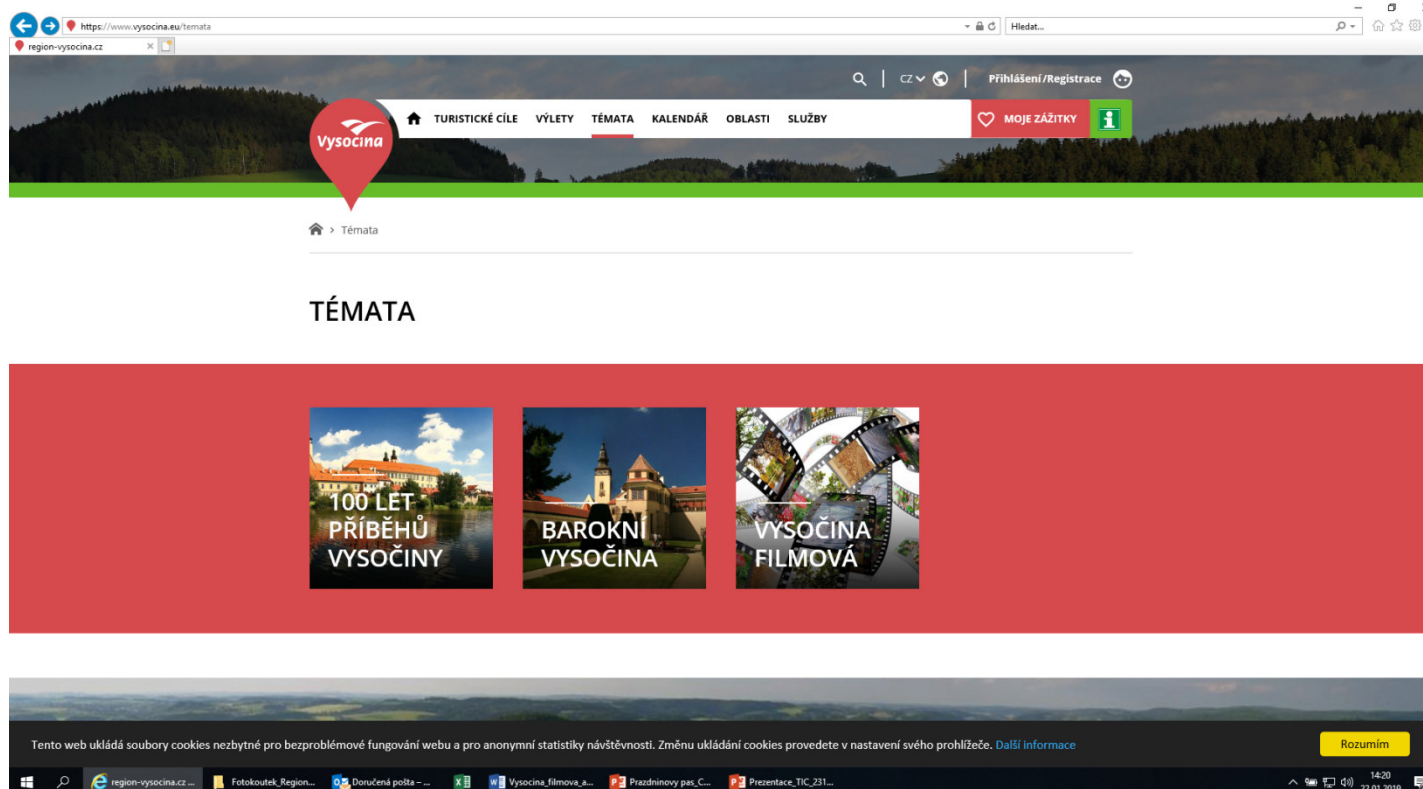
https://www.vysocina.eu/temata

Hledat...

region-vysocina.cz

CZ

Přihlášení/Registrace

Vysocina

TURISTICKÉ CÍLE VÝLETY TÉMATA KALENDÁŘ OBLASTI SLUŽBY

MOJE ZÁŽITKY

Témata

TÉMATA

100 LET PŘÍBĚHŮ VYSOČINY

BAROKNÍ VYSOČINA

VYSOČINA FILMOVÁ

Tento web ukládá soubory cookies nezbytné pro bezproblémové fungování webu a pro anonymní statistiky návštěvnosti. Změnu ukládání cookies provedete v nastavení svého prohlížeče. Další informace

Rozumím

region-vysocina.cz ...

Fotokoutek_Region...

Doručená pošta – ...

Vysocina_filmova_a...

Prazdninovy pas_C...

Prezentace_TIC_231...

14:20

22.01.2019